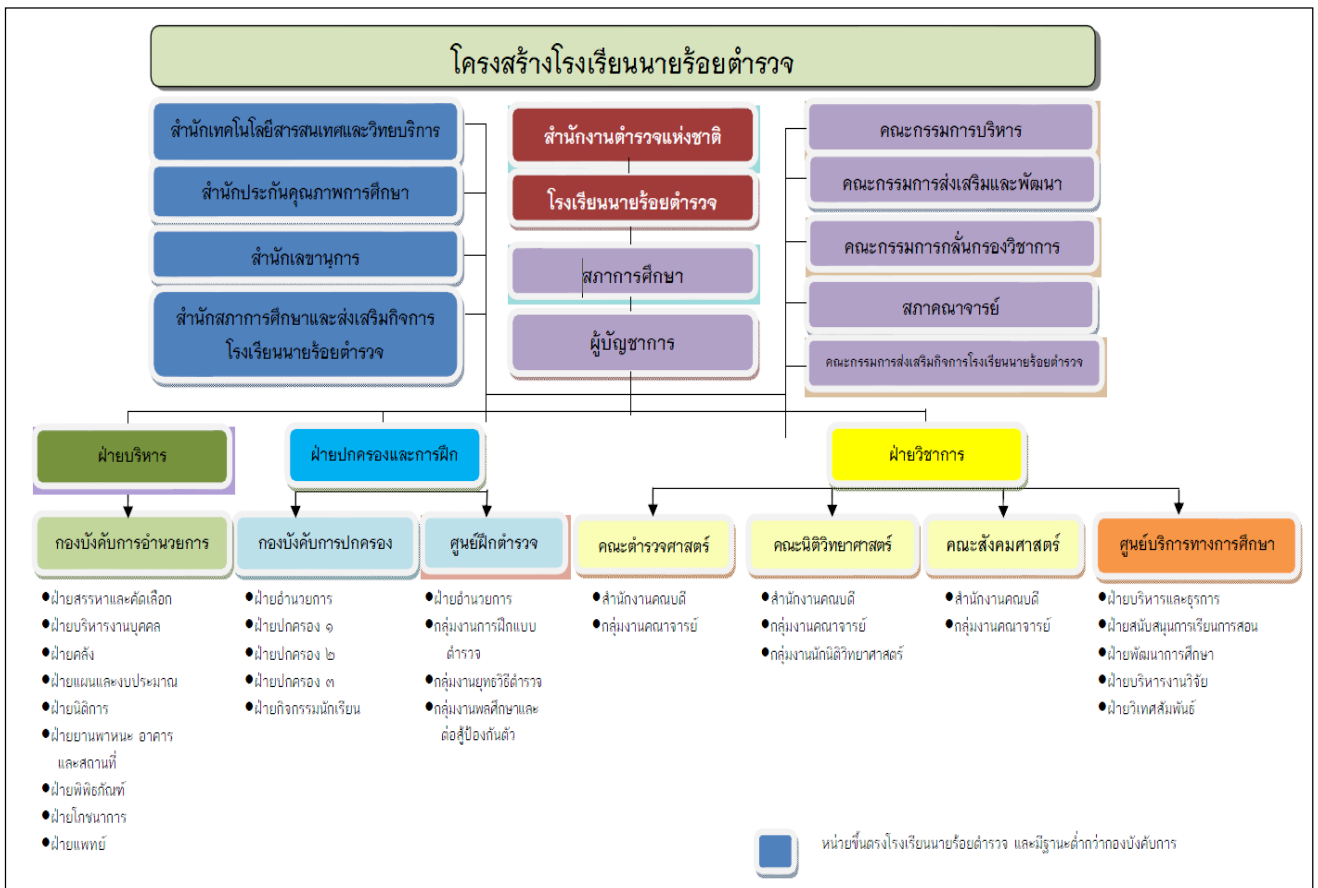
โครงสร้างโรงเรียนนายร้อยตำรวจ

สำนักเทคโนโลยีสารสนเทศและวิทยบริการ

สำนักประกันคุณภาพการศึกษา

สำนักเลขานุการ

สำนักสภาการศึกษาและส่งเสริมกิจการโรงเรียนนายร้อยตำรวจ

สำนักงานตำรวจแห่งชาติ

โรงเรียนนายร้อยตำรวจ

สภาการศึกษา

ผู้บัญชาการ

คณะกรรมการบริหาร

คณะกรรมการส่งเสริมและพัฒนา

คณะกรรมการกลั่นกรองวิชาการ

สภาคณาจารย์

คณะกรรมการส่งเสริมกิจการโรงเรียนนายร้อยตำรวจ

ฝ่ายบริหาร

ฝ่ายปกครองและการฝึก

ฝ่ายวิชาการ

กองบังคับการอำนวยการ
- ฝ่ายสรรหาและคัดเลือก
- ฝ่ายบริหารงานบุคคล
- ฝ่ายคลัง
- ฝ่ายแผนและงบประมาณ
- ฝ่ายนิติการ
- ฝ่ายยานพาหนะ อาคารและสถานที่
- ฝ่ายพิพิธภัณฑ์
- ฝ่ายโภชนาการ
- ฝ่ายแพทย์

กองบังคับการปกครอง
- ฝ่ายอำนวยการ
- ฝ่ายปกครอง ๑
- ฝ่ายปกครอง ๒
- ฝ่ายปกครอง ๓
- ฝ่ายกิจกรรมนักเรียน

ศูนย์ฝึกตำรวจ
- ฝ่ายอำนวยการ
- กลุ่มงานการฝึกแบบตำรวจ
- กลุ่มงานยุทธวิธีตำรวจ
- กลุ่มงานพลศึกษาและต่อสู้ป้องกันตัว

คณะตำรวจศาสตร์
- สำนักงานคณบดี
- กลุ่มงานคณาจารย์

คณะนิติวิทยาศาสตร์
- สำนักงานคณบดี
- กลุ่มงานคณาจารย์
- กลุ่มงานนักนิติวิทยาศาสตร์

คณะสังคมศาสตร์
- สำนักงานคณบดี
- กลุ่มงานคณาจารย์

ศูนย์บริการทางการศึกษา
- ฝ่ายบริหารและธุรการ
- ฝ่ายสนับสนุนการเรียนการสอน
- ฝ่ายพัฒนาการศึกษา
- ฝ่ายบริหารงานวิจัย
- ฝ่ายวิเทศสัมพันธ์

หน่วยขึ้นตรงโรงเรียนนายร้อยตำรวจ และมีฐานะต่ำกว่ากองบังคับการ